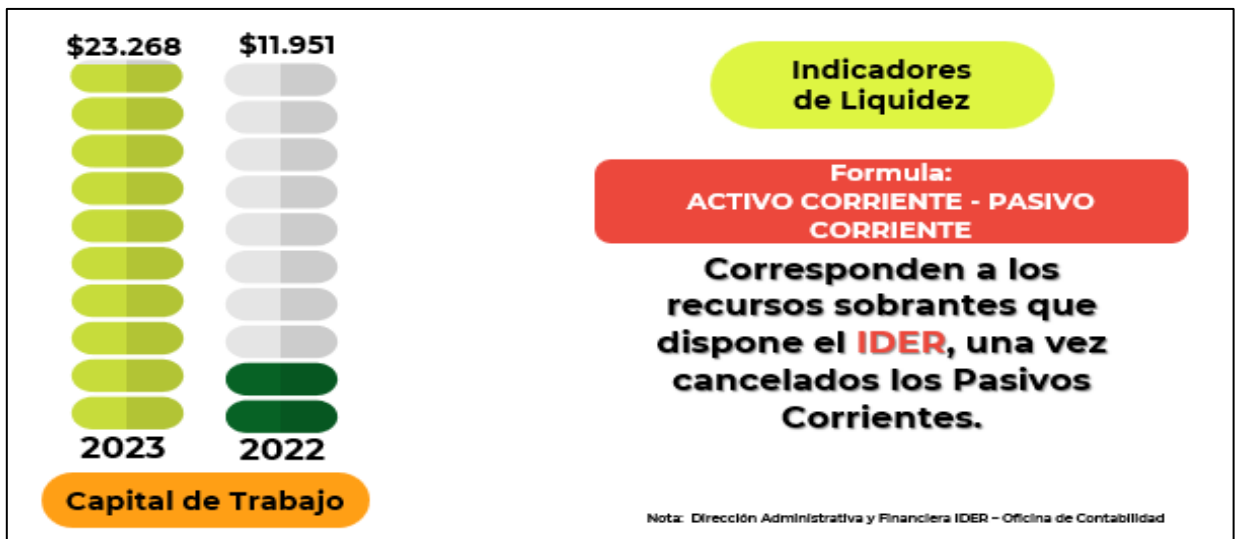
$23.268
$11.951

2023
2022

Capital de Trabajo

Indicadores de Liquidez

Formula:
ACTIVO CORRIENTE - PASIVO CORRIENTE

Corresponden a los recursos sobrantes que dispone el IDER, una vez cancelados los Pasivos Corrientes.

Nota: Dirección Administrativa y Financiera IDER – Oficina de Contabilidad